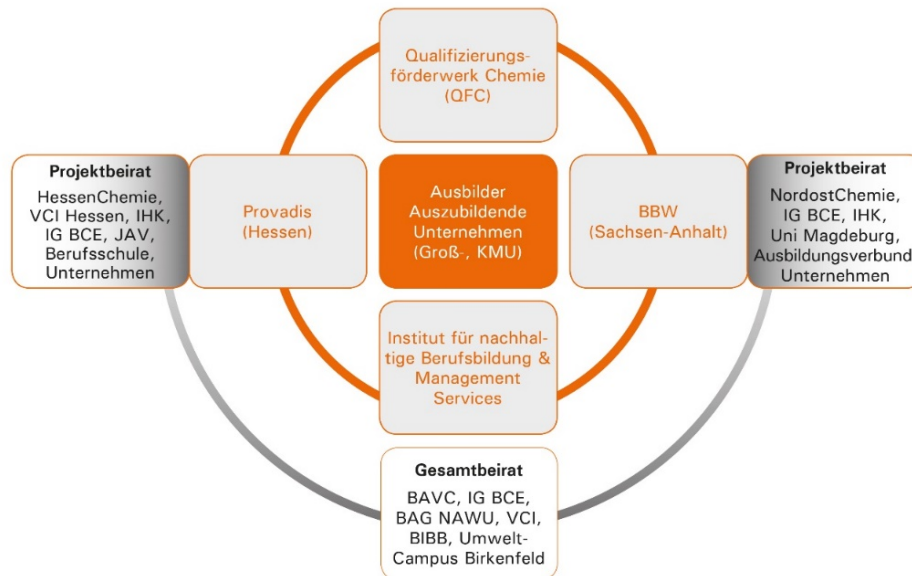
Qualifizierungsförderwerk Chemie (QFC)

Projektbeirat

HessenChemie, VCI Hessen, IHK, IG BCE, JAV, Berufsschule, Unternehmen

Provadis (Hessen)

Ausbilder Auszubildende Unternehmen (Groß-, KMU)

BBW (Sachsen-Anhalt)

Projektbeirat

NordostChemie, IG BCE, IHK, Uni Magdeburg, Ausbildungsverbund Unternehmen

Institut für nachhaltige Berufsbildung & Management Services

Gesamtbeirat

BAVC, IG BCE, BAG NAWU, VCI, BIBB, Umwelt-Campus Birkenfeld